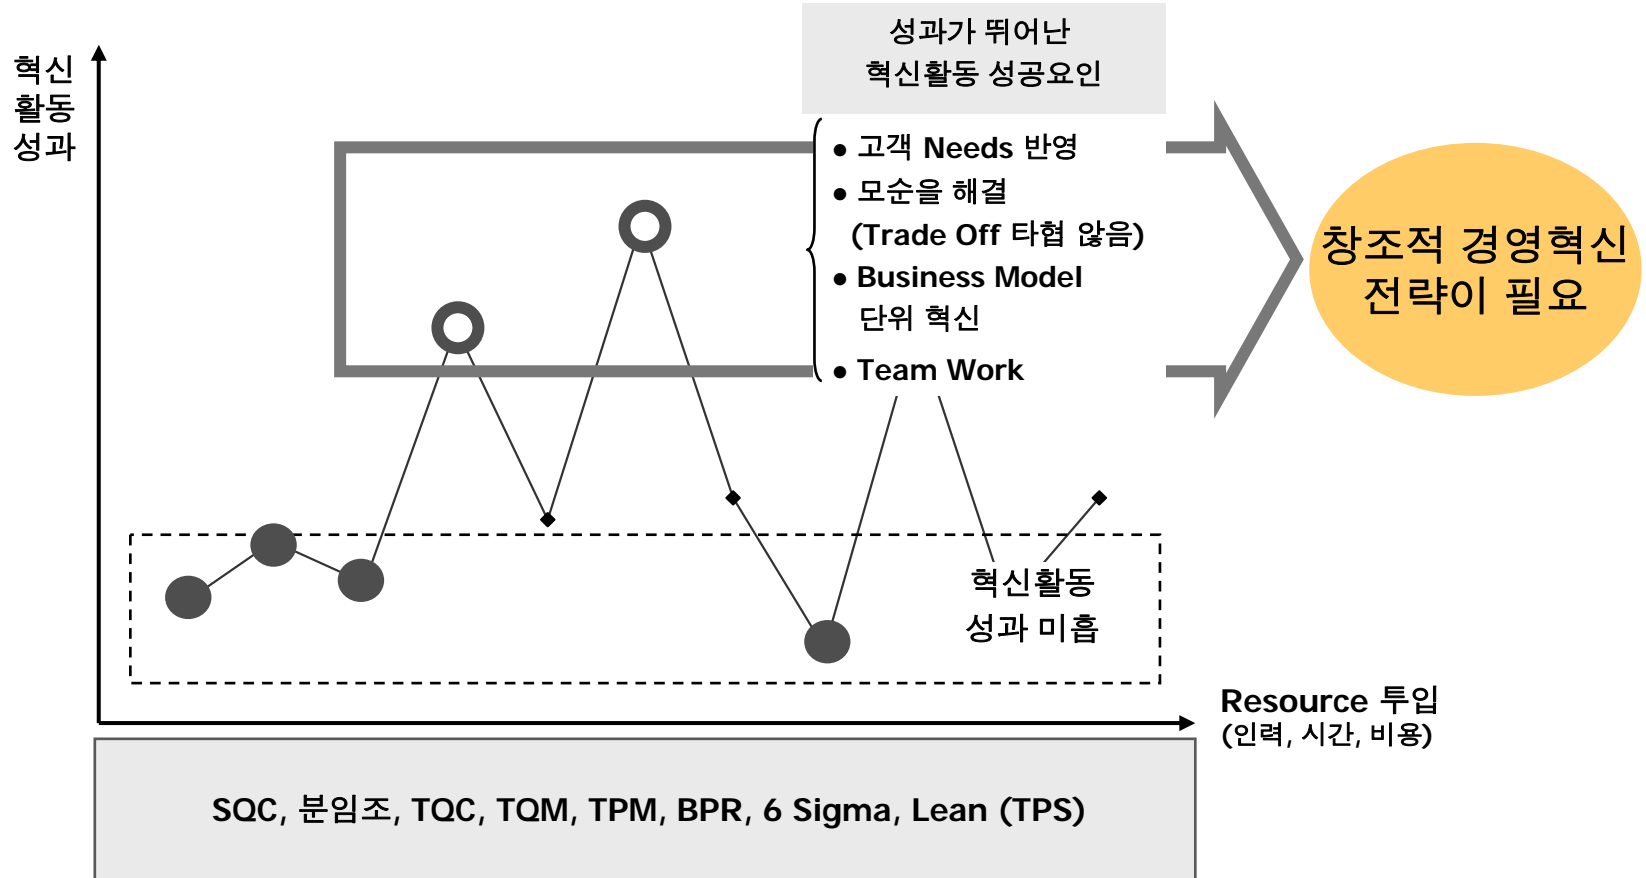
혁신
활동
성과

성과가 뛰어난
혁신활동 성공요인

• 고객 Needs 반영
• 모순을 해결
(Trade Off 타협 않음)
• Business Model
단위 혁신
• Team Work

창조적 경영혁신
전략이 필요

혁신활동
성과 미흡

Resource 투입
(인력, 시간, 비용)

SQC, 분임조, TQC, TQM, TPM, BPR, 6 Sigma, Lean (TPS)